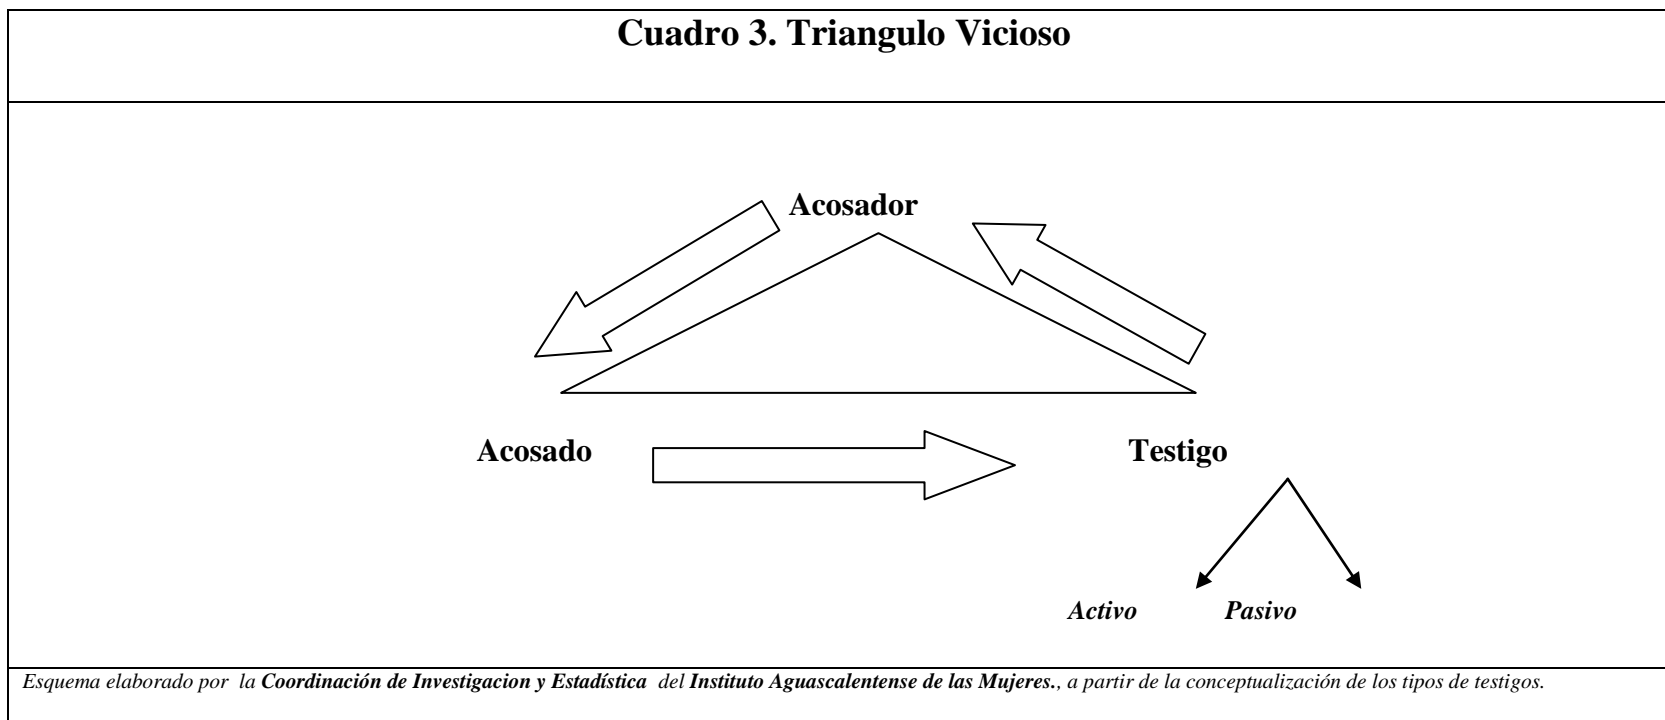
Cuadro 3. Triangulo Vicioso

Acosador

Acosado

Testigo

Activo

Pasivo

Esquema elaborado por la Coordinación de Investigacion y Estadística del Instituto Aguascalentense de las Mujeres., a partir de la conceptualización de los tipos de testigos.